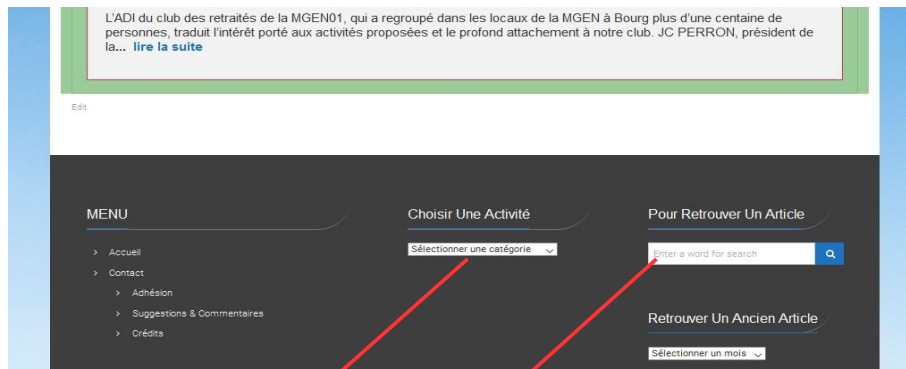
L'ADI du club des retraités de la MGEN01, qui a regroupé dans les locaux de la MGEN à Bourg plus d'une centaine de personnes, traduit l'intérêt porté aux activités proposées et le profond attachement à notre club. JC PERRON, président de la... lire la suite

Edit

MENU

› Accueil
› Contact
› Adhésion
› Suggestions & Commentaires
› Crédits

Choisir Une Activité

Sélectionner une catégorie

Pour Retrouver Un Article

Enter a word for search

Retrouver Un Ancien Article

Sélectionner un mois